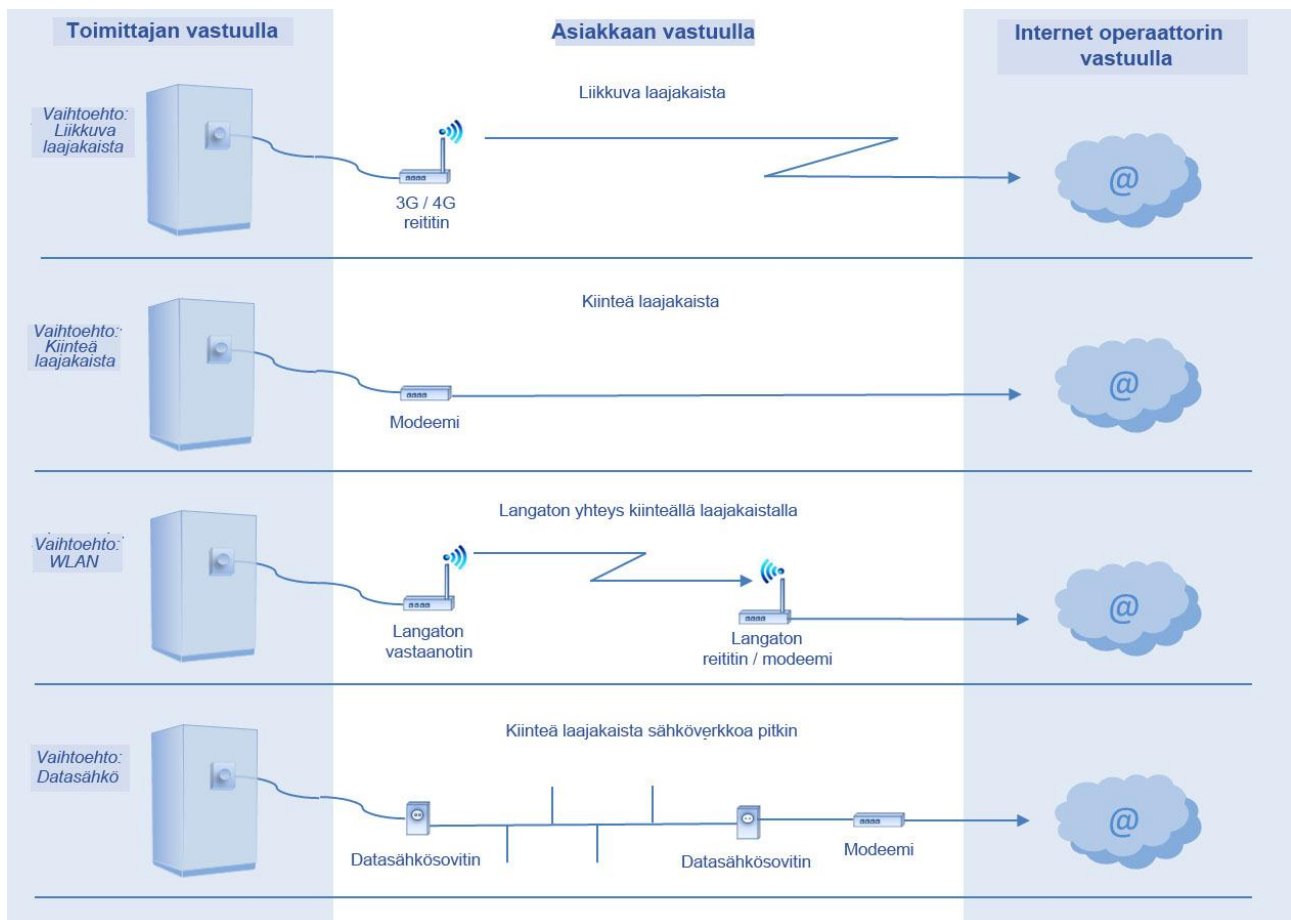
Toimittajan vastuulla

Asiakkaan vastuulla

Internet operaattorin vastuulla

Vaihtoehto: Liikkuva laajakaista

Liikkuva laajakaista

3G / 4G reititin

@

Vaihtoehto: Kiinteä laajakaista

Kiinteä laajakaista

Modeemi

@

Vaihtoehto: WLAN

Langaton yhteys kiinteällä laajakaistalla

Langaton vastaanotin

Langaton reititin / modeemi

@

Vaihtoehto: Datasähkö

Kiinteä laajakaista sähköverkkoa pitkin

Datasähkösovitin

Datasähkösovitin

Modeemi

@